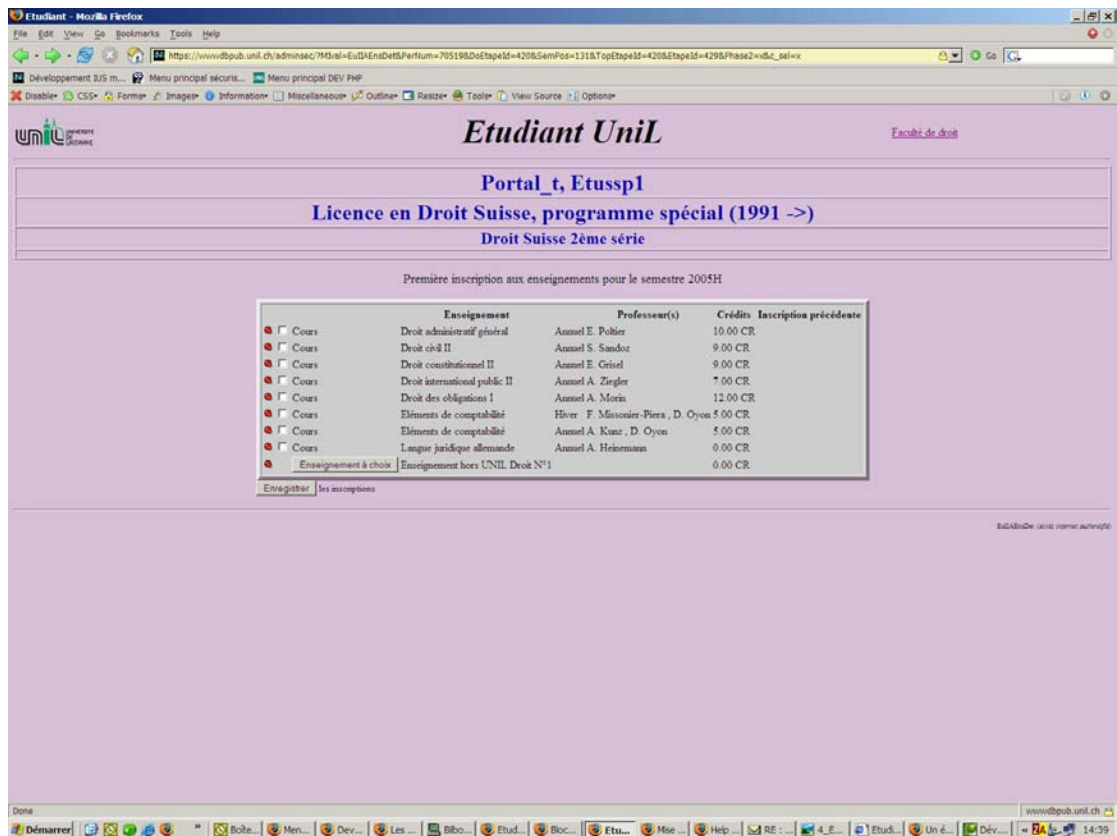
Etudiant - Mozilla Firefox

File Edit View Go Bookmarks Tools Help

https://wwwdbpub.unil.ch/adminsec/?M3val=EuIIAEnsDet&PerNum=70519&DoEtapeId=420&SemPos=131&TopEtapeId=420&EtapeId=429&Phase2=x&c_sel=x

Go

Développement IUS m... Menu principal sécuris... Menu principal DEV PHP

Disable CSS Forms Images Information Miscellaneous Outline Resize Tools View Source Options

unil

Etudiant UniL

Faculté de droit

Portal_t, Etussp1

Licence en Droit Suisse, programme spécial (1991 ->)

Droit Suisse 2ème série

Première inscription aux enseignements pour le semestre 2005H

| | Enseignement | Professeur(s) | Crédits | Inscription précédente |
|---|---|---|---|---|
| Cours | Droit administratif général | Annuel E. Poltier | 10.00 CR | |
| Cours | Droit civil II | Annuel S. Sandoz | 9.00 CR | |
| Cours | Droit constitutionnel II | Annuel E. Grisel | 9.00 CR | |
| Cours | Droit international public II | Annuel A. Ziegler | 7.00 CR | |
| Cours | Droit des obligations I | Annuel A. Morin | 12.00 CR | |
| Cours | Eléments de comptabilité | Hiver F. Missonier-Piera , D. Oyon | 5.00 CR | |
| Cours | Eléments de comptabilité | Annuel A. Kunz , D. Oyon | 5.00 CR | |
| Cours | Langue juridique allemande | Annuel A. Heinemann | 0.00 CR | |
| Enseignement à choix | Enseignement hors UNIL Droit N°1 | | 0.00 CR | |

Enregistrer les inscriptions

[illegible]

Done

wwwdbpub.unil.ch

Démarrer Boîte... Men... Dev... Les ... Bibo... Etud... Bloc... Etu... Mise ... Help ... RE : ... 4_E... Etudi... Un é... Dév... 14:39